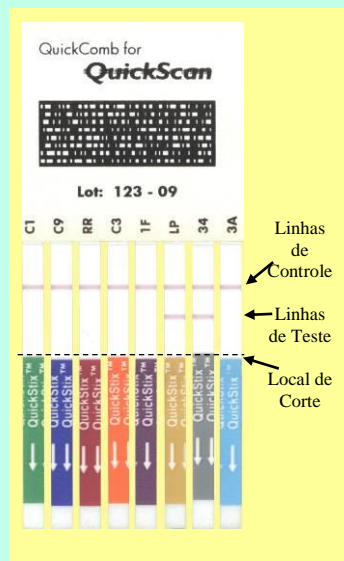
QuickComb for
QuickScan

Lot: 123 - 09

C1 C9 RR C3 1F LP 34 3A

Linhas de Controle

Linhas de Teste

Local de Corte

QuickStix™ QuickStix™ QuickStix™ QuickStix™ QuickStix™ QuickStix™ QuickStix™ QuickStix™